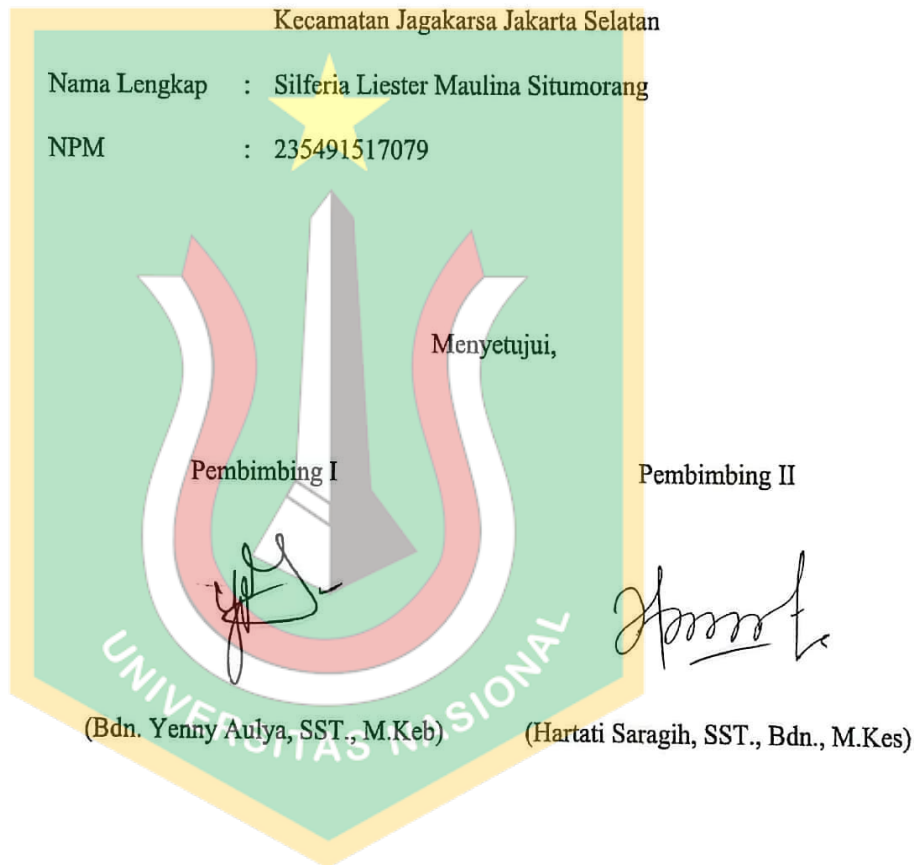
Kecamatan Jagakarsa Jakarta Selatan

Nama Lengkap : Silferia Liester Maulina Situmorang

NPM : 235491517079

Menyetujui,

Pembimbing I

Pembimbing II

UNIVERSITAS NASIONAL

(Bdn. Yenny Aulya, SST., M.Keb)

(Hartati Saragih, SST., Bdn., M.Kes)